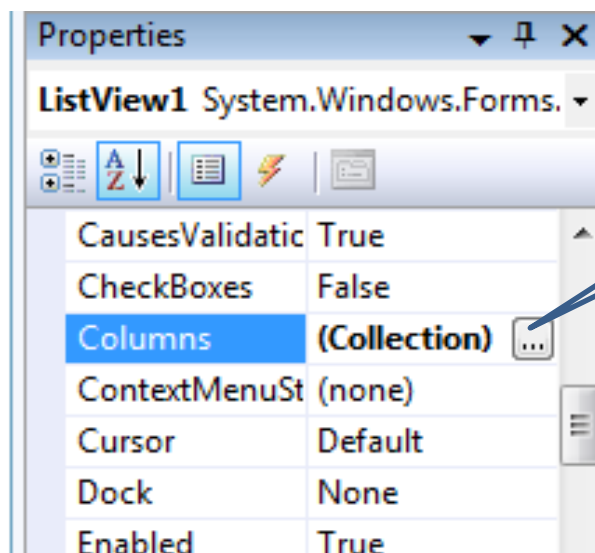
Properties

ListView1 System.Windows.Forms.

| | |
|---|---|
| CausesValidatic | True |
| CheckBoxes | False |
| Columns | (Collection) ... |
| ContextMenuSt | (none) |
| Cursor | Default |
| Dock | None |
| Enabled | True |